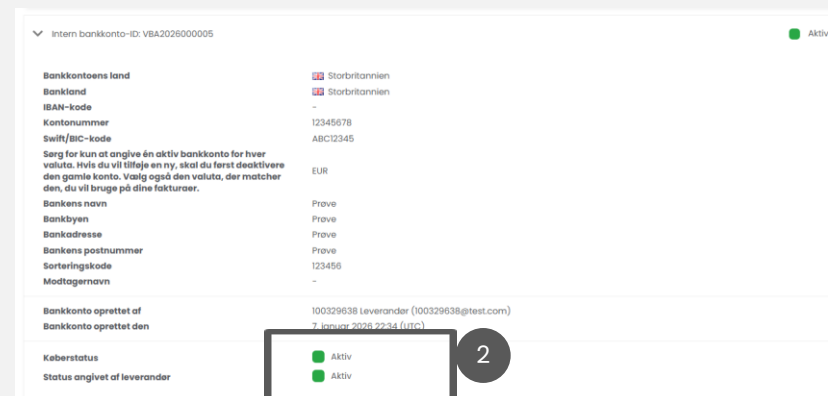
Intern bankkonto-ID: VBA2026000005

Aktiv

| | |
|---|---|
| Bankkontoens land | Storbritannien |
| Bankland | Storbritannien |
| IBAN-kode | - |
| Kontonummer | 12345678 |
| Swift/BIC-kode | ABC12345 |
| Sørg for kun at angive én aktiv bankkonto for hver valuta. Hvis du vil tilføje en ny, skal du først deaktivere den gamle konto. Vælg også den valuta, der matcher den, du vil bruge på dine fakturaer. | EUR |
| Bankens navn | Prøve |
| Bankbyen | Prøve |
| Bankadresse | Prøve |
| Bankens postnummer | Prøve |
| Sorteringskode | 123456 |
| Modtagernavn | - |
| Bankkonto oprettet af | 100329638 Leverandør (100329638@test.com) |
| Bankkonto oprettet den | 7. januar 2026 22:34 (UTC) |
| Køberstatus | Aktiv |
| Status angivet af leverandør | Aktiv |

2